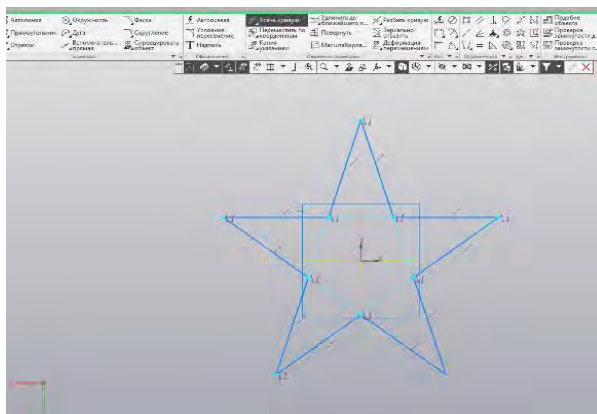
Автолиния
Окружность
Фаска
Автоосевая
Усечь кривую
Удлинить до ближайшего о...
Разбить кривую
Подобие объектов
Прямоугольник
Дуга
Скругление
Условное пересечение
Переместить по координатам
Повернуть
Зеркально отразить
Проверка замкнутости д...
Отрезок
Вспомогательная прямая
Спроецировать объект
Надпись
Копия указанием
Масштабиров...
Деформация перемещением
Проверка замкнутости п...
Геометрия
Обозначения
Изменение геометрии
Ограничения
Диагностика
Инструменты